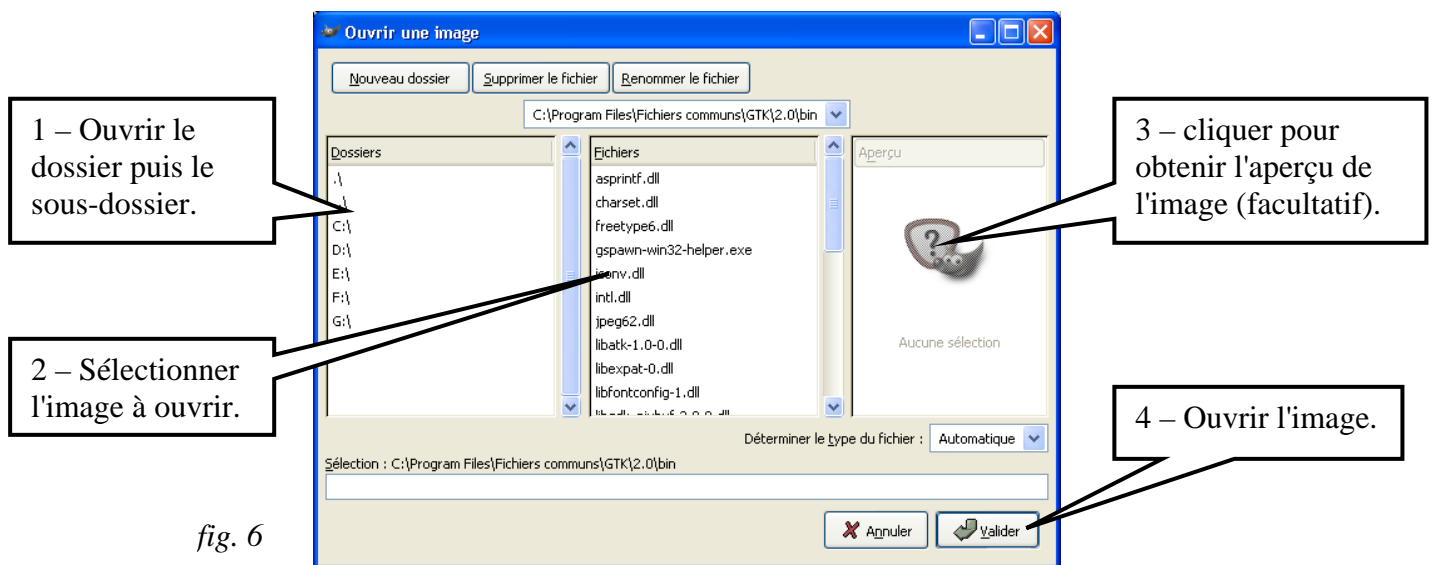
Ouvrir une image

Nouveau dossier
Supprimer le fichier
Renommer le fichier

C:\Program Files\Fichiers communs\GTK\2.0\bin

1 – Ouvrir le dossier puis le sous-dossier.

Dossiers
.\
..\
C:\
D:\
E:\
F:\
G:\

Fichiers
asprintf.dll
charset.dll
freetype6.dll
gspawn-win32-helper.exe
iconv.dll
intl.dll
jpeg62.dll
libatk-1.0-0.dll
libexpat-0.dll
libfontconfig-1.dll
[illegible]

Aperçu

Aucune sélection

3 – cliquer pour obtenir l'aperçu de l'image (facultatif).

2 – Sélectionner l'image à ouvrir.

Déterminer le type du fichier : Automatique

4 – Ouvrir l'image.

Sélection : C:\Program Files\Fichiers communs\GTK\2.0\bin

fig. 6

Annuler
Valider